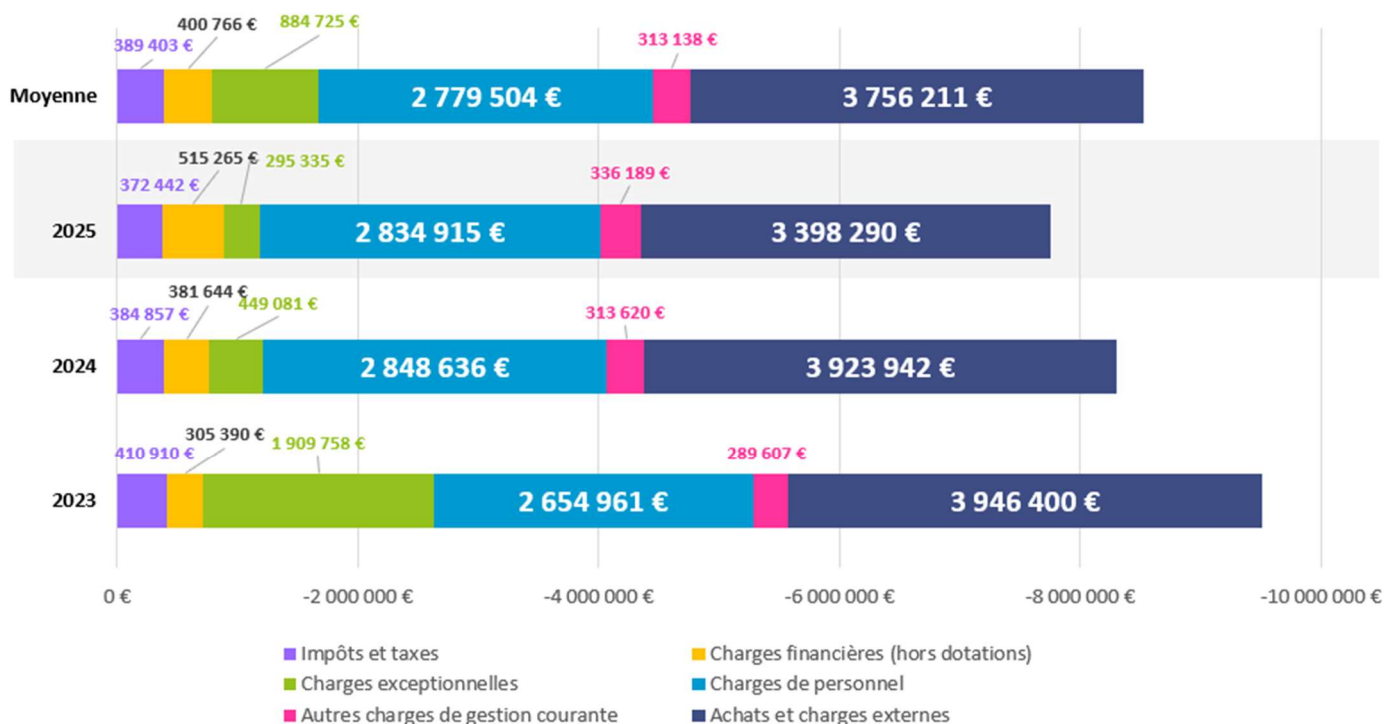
400 766 €
884 725 €
389 403 €
313 138 €
Moyenne
2 779 504 €
3 756 211 €

515 265 €
295 335 €
372 442 €
336 189 €
2025
2 834 915 €
3 398 290 €

381 644 €
449 081 €
384 857 €
313 620 €
2024
2 848 636 €
3 923 942 €

305 390 €
1 909 758 €
410 910 €
289 607 €
2023
2 654 961 €
3 946 400 €

0 €
-2 000 000 €
-4 000 000 €
-6 000 000 €
-8 000 000 €
-10 000 000 €

Impôts et taxes
Charges financières (hors dotations)
Charges exceptionnelles
Charges de personnel
Autres charges de gestion courante
Achats et charges externes